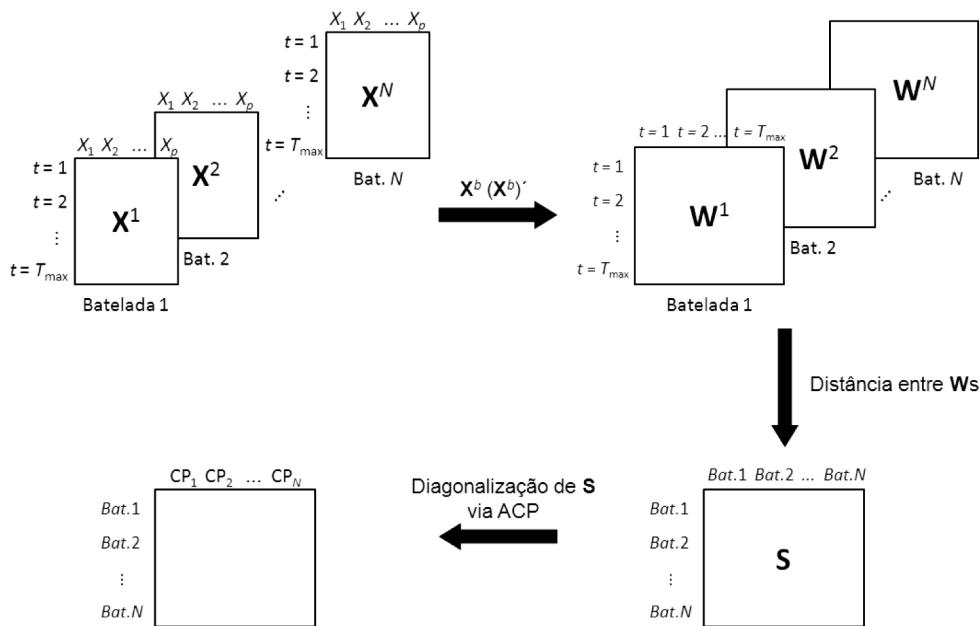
$X_1$ $X_2$ … $X_p$

$t = 1$

$t = 2$

⋮

$t = T_{\max}$

$\mathbf{X}^N$

Bat. $N$

$X_1$ $X_2$ … $X_p$

$\mathbf{X}^2$

Bat. 2

$X_1$ $X_2$ … $X_p$

$t = 1$

$t = 2$

⋮

$t = T_{\max}$

$\mathbf{X}^1$

Batelada 1

$\mathbf{X}^b (\mathbf{X}^b)'$

$\mathbf{W}^N$

Bat. $N$

$\mathbf{W}^2$

Bat. 2

$t = 1$ $t = 2$ … $t = T_{\max}$

$t = 1$

$t = 2$

⋮

$t = T_{\max}$

$\mathbf{W}^1$

Batelada 1

Distância entre $\mathbf{W}$s

$CP_1$ $CP_2$ … $CP_N$

$Bat.1$

$Bat.2$

⋮

$Bat.N$

Diagonalização de $\mathbf{S}$ via ACP

$Bat.1$ $Bat.2$ … $Bat.N$

$Bat.1$

$Bat.2$

⋮

$Bat.N$

$\mathbf{S}$